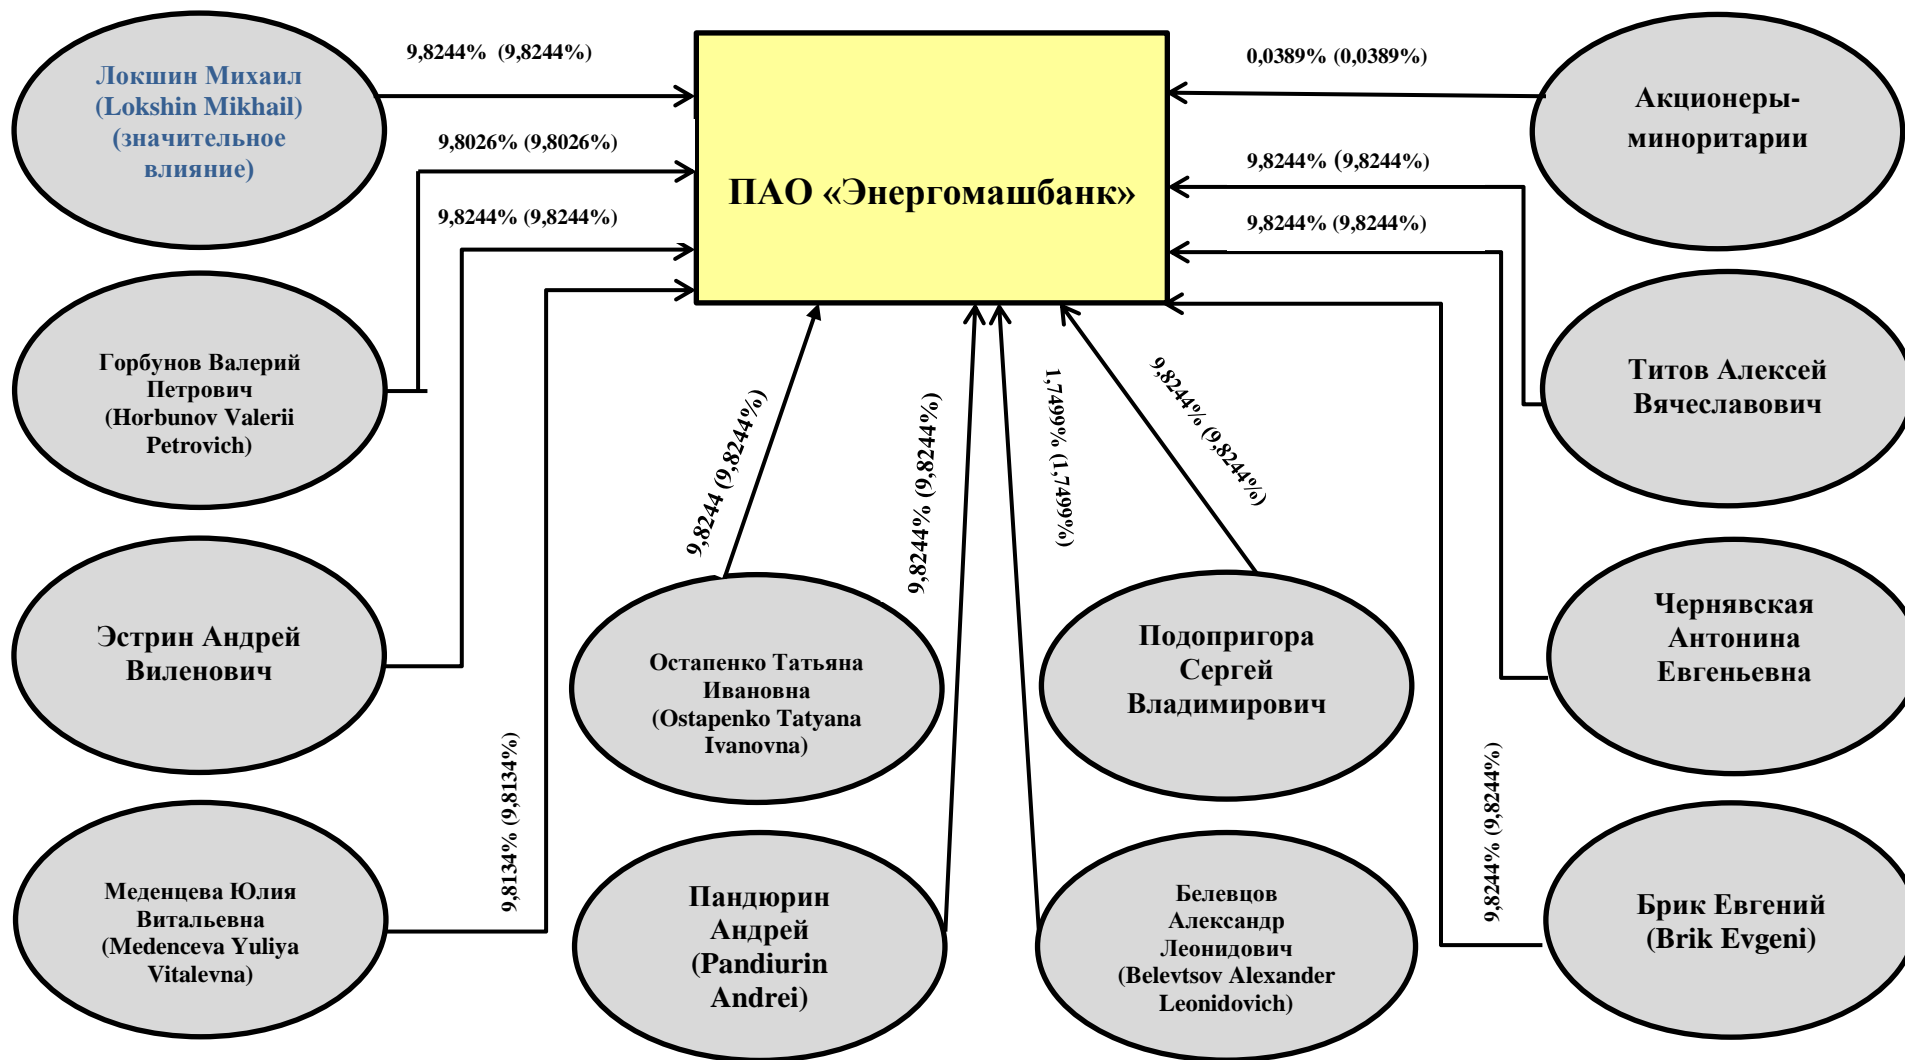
Локшин Михаил (Lokshin Mikhail) (значительное влияние)

9,8244% (9,8244%)

9,8026% (9,8026%)

9,8244% (9,8244%)

ПАО «Энергомашбанк»

0,0389% (0,0389%)

Акционеры-миноритарии

9,8244% (9,8244%)

9,8244% (9,8244%)

Горбунов Валерий Петрович (Horbunov Valerii Petrovich)

Титов Алексей Вячеславович

9,8244 (9,8244%)

9,8244% (9,8244%)

1,7499% (1,7499%)

9,8244% (9,8244%)

Эстрин Андрей Виленович

Остапенко Татьяна Ивановна (Ostapenko Tatyana Ivanovna)

Подопригора Сергей Владимирович

Чернявская Антонина Евгеньевна

9,8134% (9,8134%)

9,8244% (9,8244%)

Меденцева Юлия Витальевна (Medenceva Yuliya Vitalevna)

Пандюрин Андрей (Pandiurin Andrei)

Белевцов Александр Леонидович (Belevtsov Alexander Leonidovich)

Брик Евгений (Brik Evgeni)